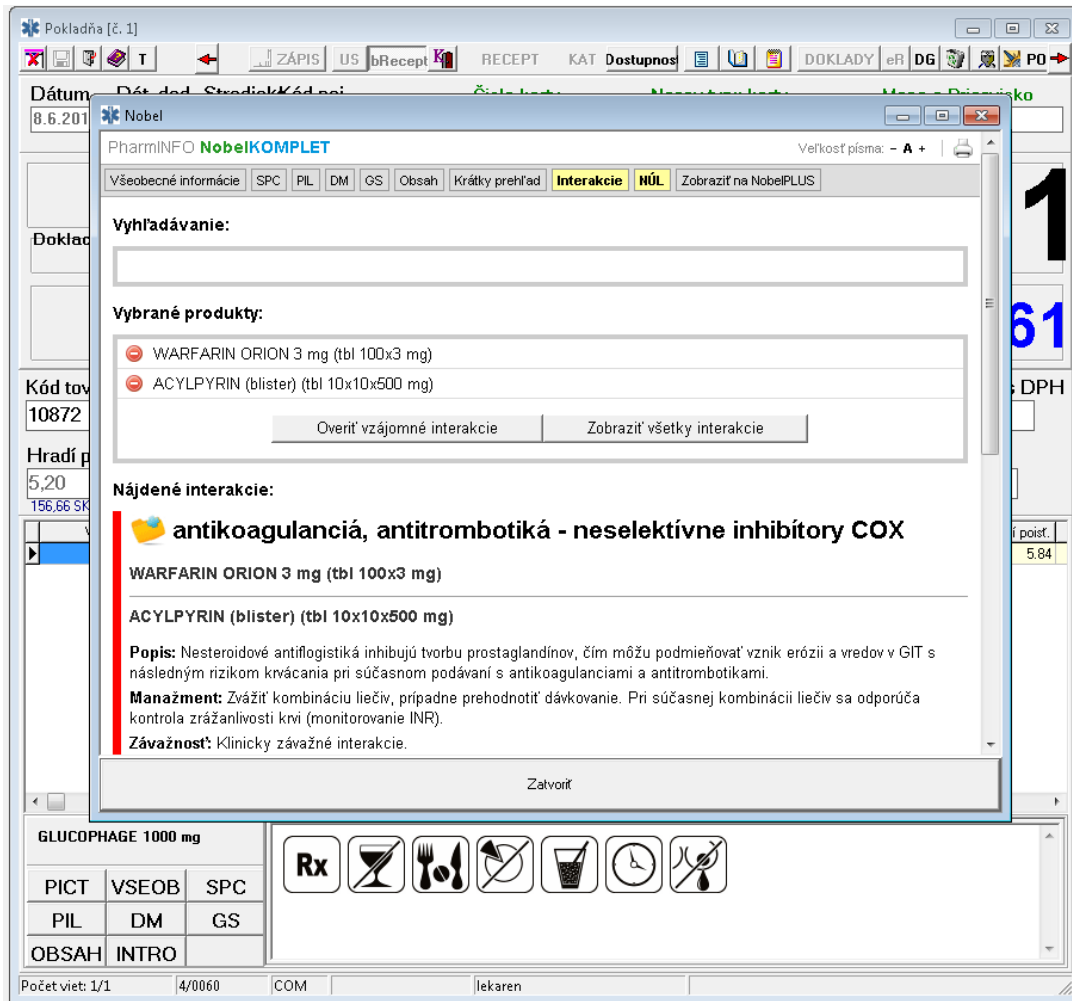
Pokladňa [č. 1]

T ZÁPIS US bRecept RECEPT KAT Dostupnosť DOKLADY eR DG PO

Dátum 8.6.201

Doklad

Kód tov 10872

Hradí p 5,20 156,66 SK

DPH

poisť. 5.84

Nobel

PharmINFO NobelKOMPLET

Veľkosť písma: - A +

Všeobecné informácie | SPC | PIL | DM | GS | Obsah | Krátky prehľad | Interakcie | NÚL | Zobraziť na NobelPLUS

Vyhľadávanie:

Vybrané produkty:

WARFARIN ORION 3 mg (tbl 100x3 mg)

ACYLPYRIN (blister) (tbl 10x10x500 mg)

Overiť vzájomné interakcie | Zobraziť všetky interakcie

Nájdené interakcie:

antikoagulanciá, antitrombotiká - neselektívne inhibítory COX

WARFARIN ORION 3 mg (tbl 100x3 mg)

ACYLPYRIN (blister) (tbl 10x10x500 mg)

Popis: Nesteroidové antiflogistiká inhibujú tvorbu prostaglandínov, čím môžu podmieňovať vznik erózií a vredov v GIT s následným rizikom krvácania pri súčasnom podávaní s antikoagulanciami a antitrombotikami.

Manažment: Zvážiť kombináciu liečiv, prípadne prehodnotiť dávkovanie. Pri súčasnej kombinácii liečiv sa odporúča kontrola zrážanlivosti krvi (monitorovanie INR).

Závažnosť: Klinicky závažné interakcie.

Zatvoriť

GLUCOPHAGE 1000 mg

| PICT | VSEOB | SPC |
|---|---|---|
| PIL | DM | GS |
| OBSAH | INTRO | |

Rx

Počet viet: 1/1 | 4/0060 | COM | lekaren